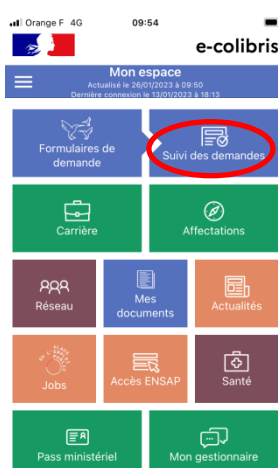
Orange F 4G
09:54
e-colibris
Mon espace
Actualisé le 26/01/2023 à 09:50
Dernière connexion le 13/01/2023 à 18:13
Formulaires de demande
Suivi des demandes
Carrière
Affectations
Réseau
Mes documents
Actualités
Jobs
Accès ENSAP
Santé
Pass ministériel
Mon gestionnaire